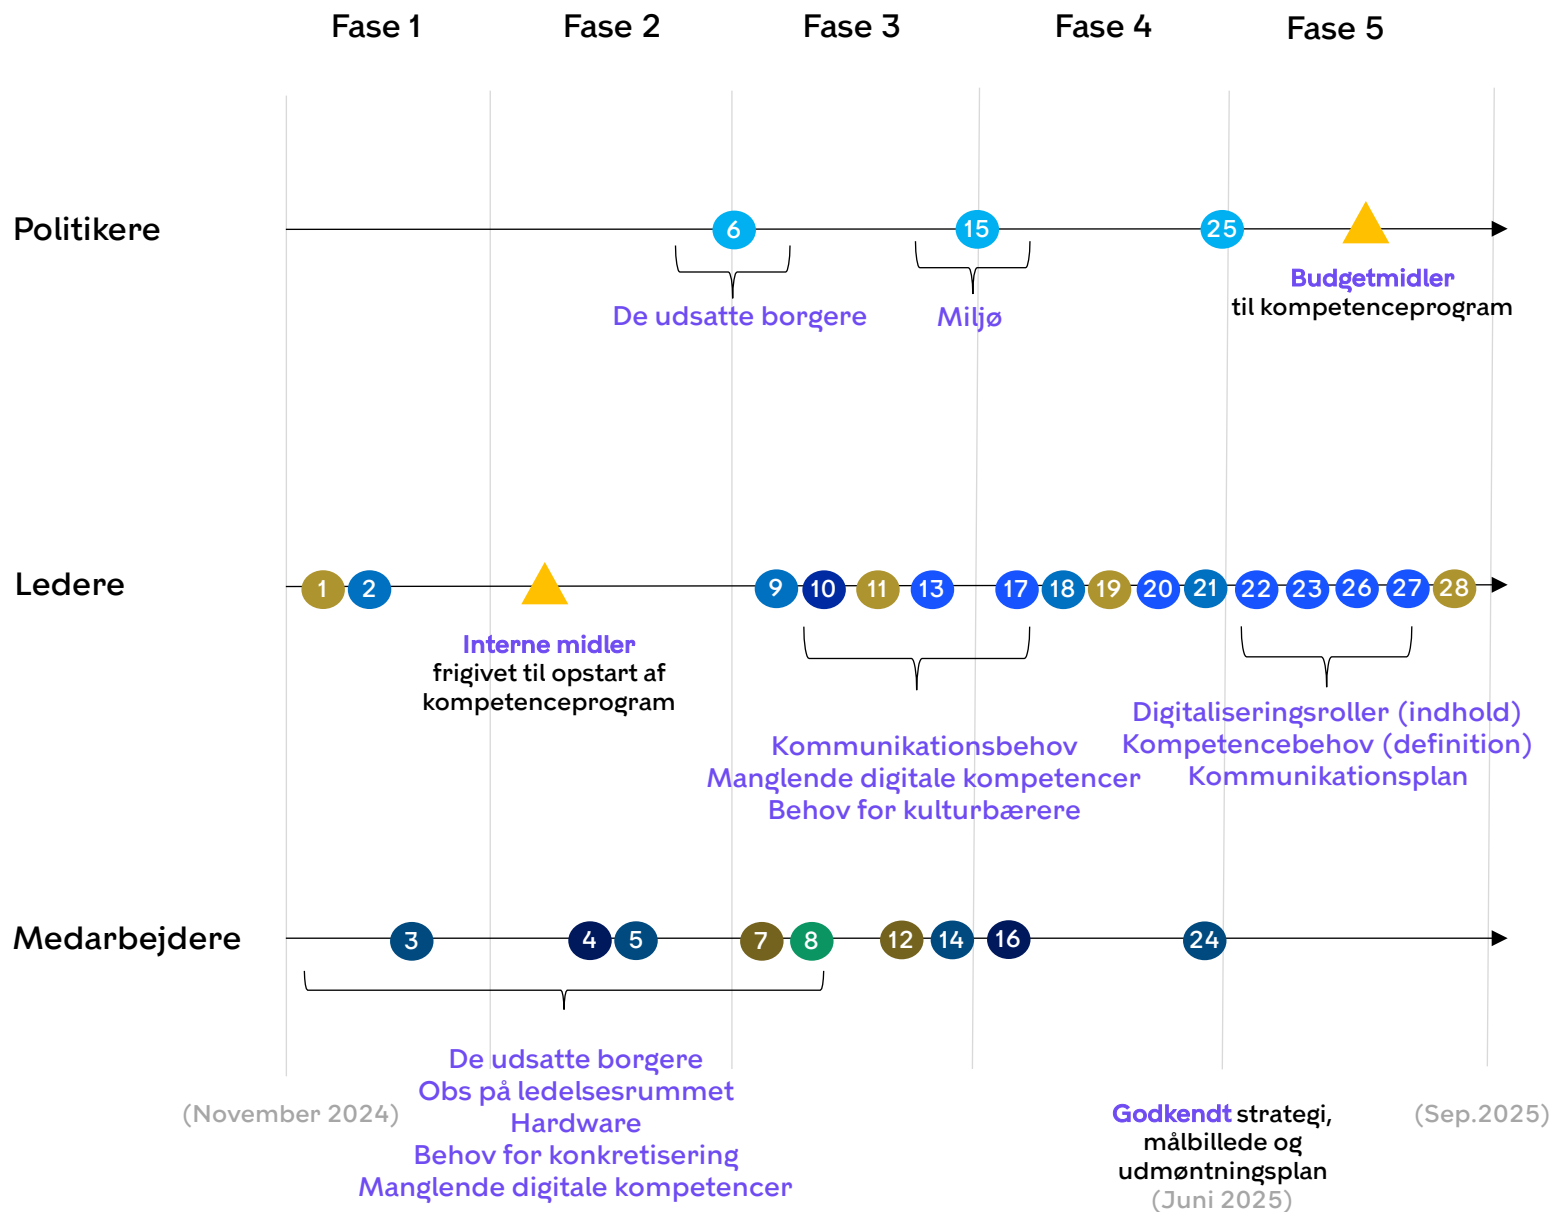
Fase 1 Fase 2 Fase 3 Fase 4 Fase 5

Politikere

6 15 25

De udsatte borgere

Miljø

Budgetmidler
til kompetenceprogram

Ledere

1 2 9 10 11 13 17 18 19 20 21 22 23 26 27 28

Interne midler
frigivet til opstart af kompetenceprogram

Kommunikationsbehov
Manglende digitale kompetencer
Behov for kulturbærere

Digitaliseringsroller (indhold)
Kompetencebehov (definition)
Kommunikationsplan

Medarbejdere

3 4 5 7 8 12 14 16 24

De udsatte borgere
Obs på ledelsesrummet
Hardware
Behov for konkretisering
Manglende digitale kompetencer

(November 2024)

Godkendt strategi, målbillede og udmøntningsplan
(Juni 2025)

(Sep.2025)